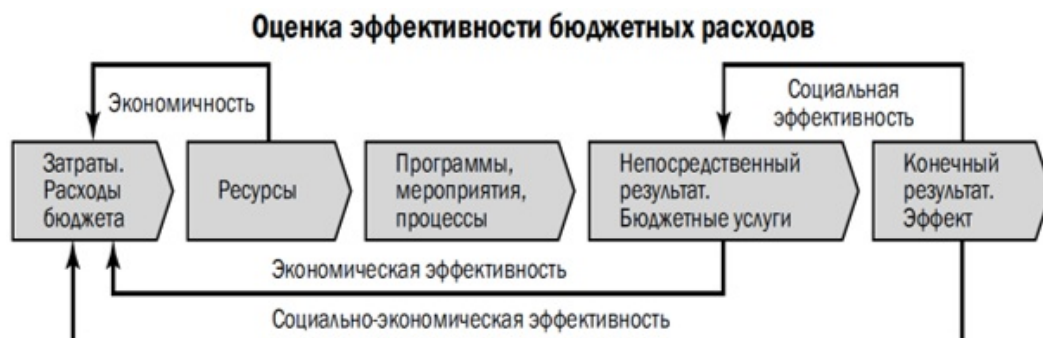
Оценка эффективности бюджетных расходов

Экономичность

Социальная эффективность

Затраты. Расходы бюджета

Ресурсы

Программы, мероприятия, процессы

Непосредственный результат. Бюджетные услуги

Конечный результат. Эффект

Экономическая эффективность

Социально-экономическая эффективность